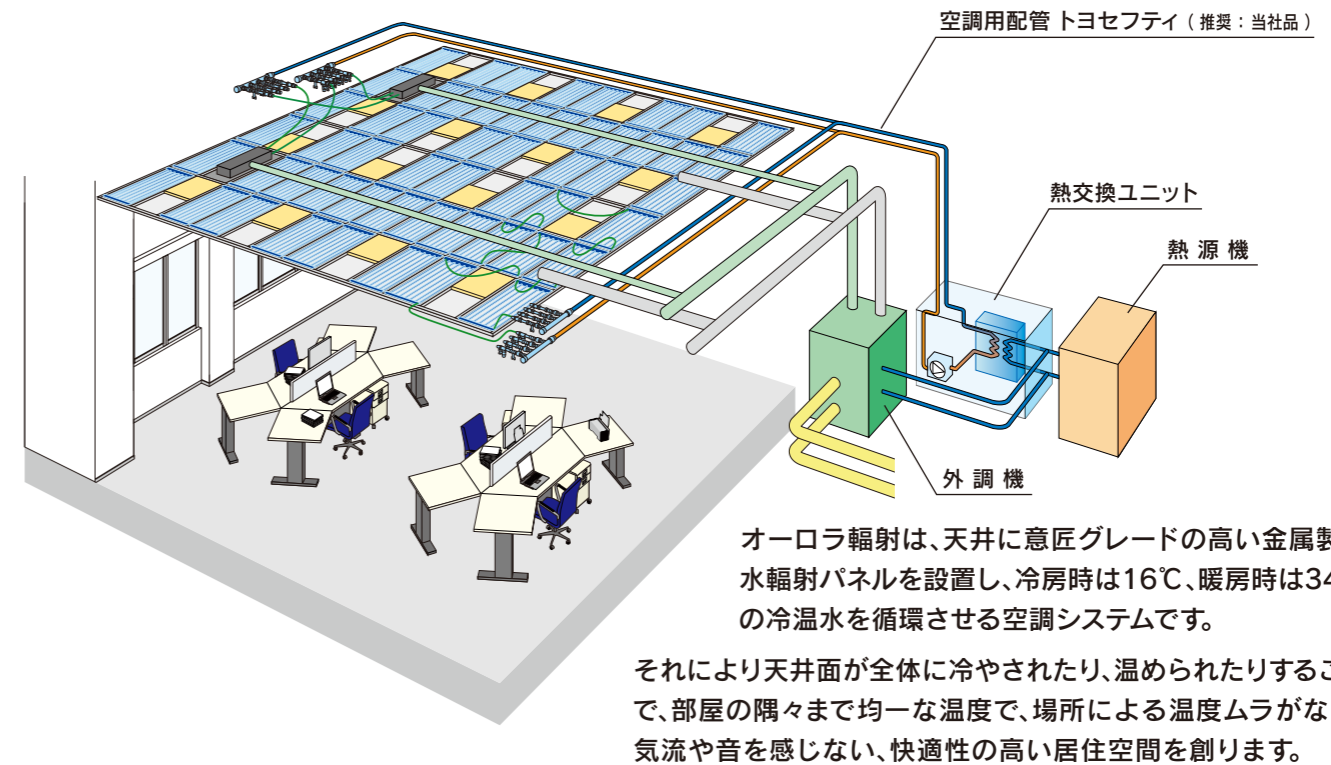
空調用配管 トヨセフティ（推奨：当社品）

熱交換ユニット

熱 源 機

外 調 機

オーロラ輻射は、天井に意匠グレードの高い金属製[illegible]水輻射パネルを設置し、冷房時は16℃、暖房時は34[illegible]の冷温水を循環させる空調システムです。

それにより天井面が全体に冷やされたり、温められたりするこ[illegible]で、部屋の隅々まで均一な温度で、場所による温度ムラがな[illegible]気流や音を感じない、快適性の高い居住空間を創ります。